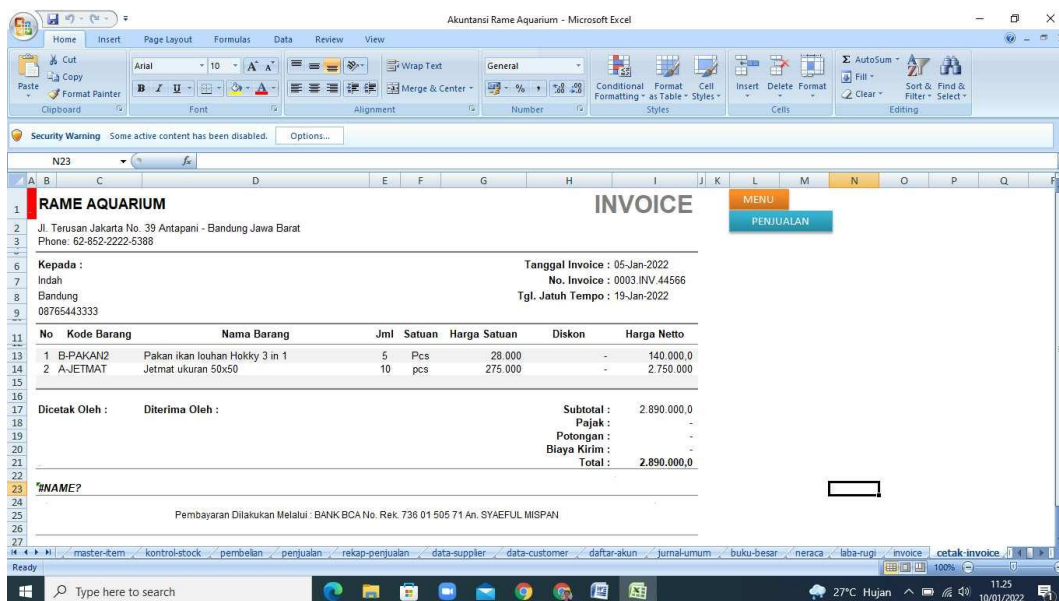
Akuntansi Rame Aquarium - Microsoft Excel

Home Insert Page Layout Formulas Data Review View

Cut Copy Paste Format Painter Clipboard
Arial 10 Font
Wrap Text Merge & Center Alignment
General Number
Conditional Formatting Format as Table Cell Styles Styles
Insert Delete Format Cells
AutoSum Fill Clear Sort & Filter Find & Select Editing

Security Warning Some active content has been disabled. Options...

N23 $f_x$

A B C D E F G H I J K L M N O P Q

RAME AQUARIUM
INVOICE
MENU
PENJUALAN
Jl. Terusan Jakarta No. 39 Antapani - Bandung Jawa Barat
Phone: 62-852-2222-5388

Kepada :
Indah
Bandung
08765443333
Tanggal Invoice : 05-Jan-2022
No. Invoice : 0003.INV.44566
Tgl. Jatuh Tempo : 19-Jan-2022

| No | Kode Barang | Nama Barang | Jml | Satuan | Harga Satuan | Diskon | Harga Netto |
|---|---|---|---|---|---|---|---|
| 1 | B-PAKAN2 | Pakan ikan louhan Hokky 3 in 1 | 5 | Pcs | 28.000 | - | 140.000,0 |
| 2 | A-JETMAT | Jetmat ukuran 50x50 | 10 | pcs | 275.000 | - | 2.750.000 |

Dicetak Oleh : Diterima Oleh :
Subtotal : 2.890.000,0
Pajak : -
Potongan : -
Biaya Kirim : -
Total : 2.890.000,0

#NAME?

Pembayaran Dilakukan Melalui : BANK BCA No. Rek. 736 01 505 71 An. SYAEFUL MISPAN

master-item kontrol-stock pembelian penjualan rekap-penjualan data-supplier data-customer daftar-akun jurnal-umum buku-besar neraca laba-rugi invoice cetak-invoice

Ready 100%

Type here to search
27°C Hujan 11.25 10/01/2022